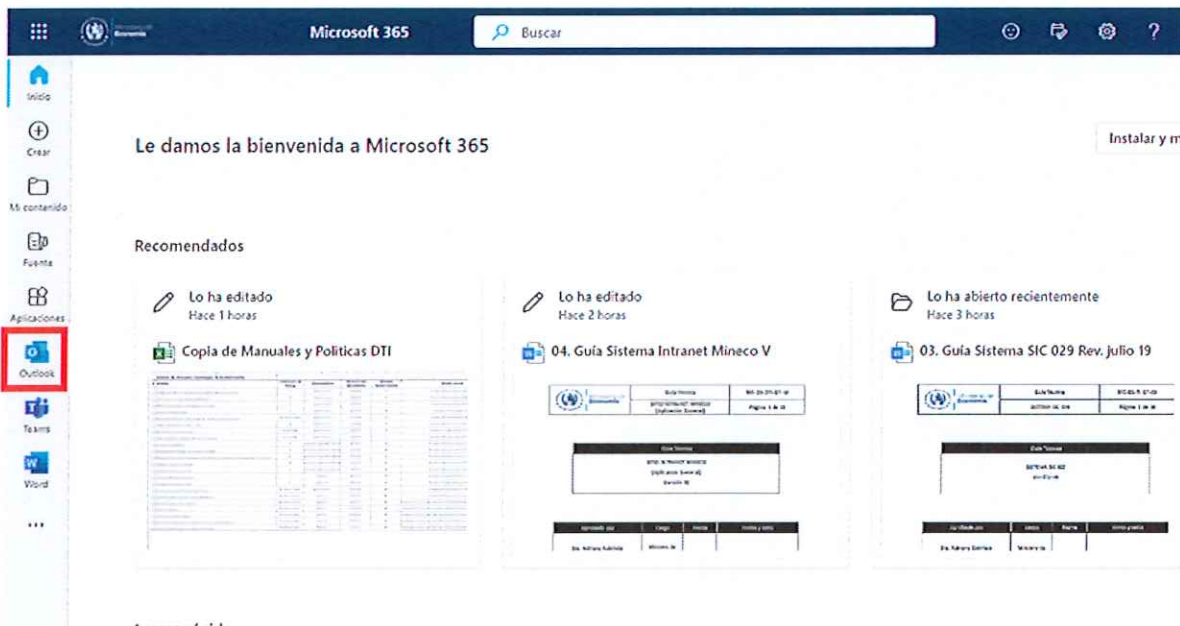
Microsoft 365

Buscar

Inicio

Crear

Mi contenido

Fuente

Aplicaciones

Outlook

Teams

Word

...

Le damos la bienvenida a Microsoft 365

Instalar y m

Recomendados

Lo ha editado
Hace 1 horas

Copia de Manuales y Politicas DTI

Lo ha editado
Hace 2 horas

04. Guía Sistema Intranet Mineco V

Lo ha abierto recientemente
Hace 3 horas

03. Guía Sistema SIC 029 Rev. julio 19

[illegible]